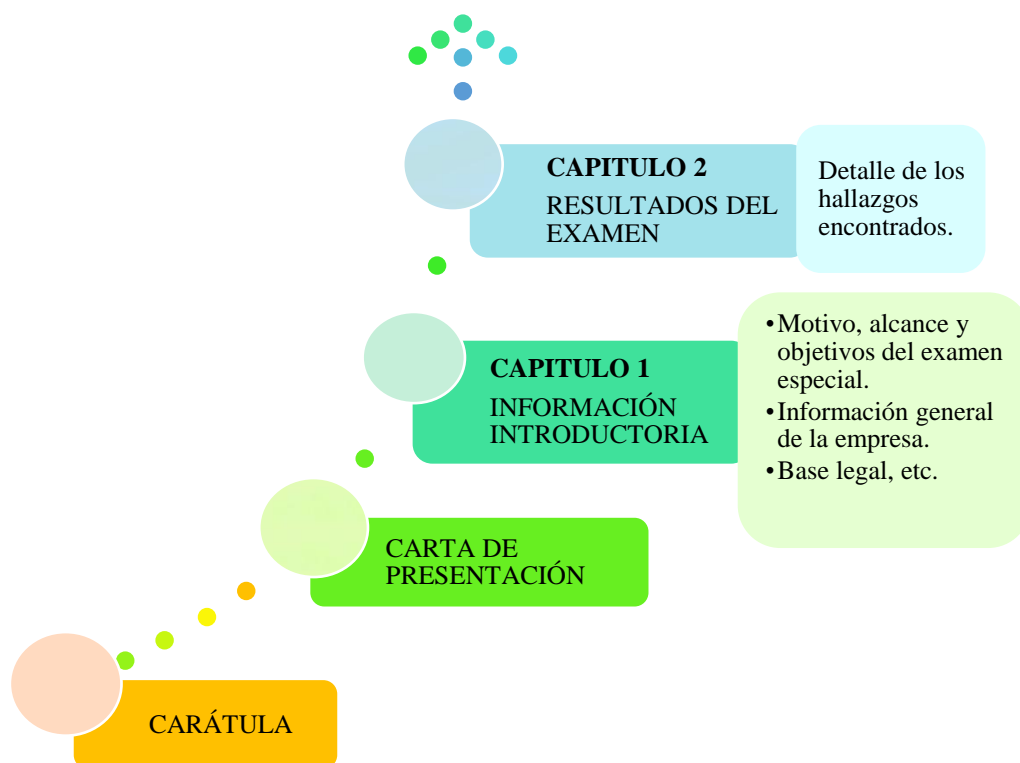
**CAPITULO 2**
RESULTADOS DEL EXAMEN

Detalle de los hallazgos encontrados.

**CAPITULO 1**
INFORMACIÓN INTRODUCTORIA

- Motivo, alcance y objetivos del examen especial.
- Información general de la empresa.
- Base legal, etc.

CARTA DE PRESENTACIÓN

CARÁTULA